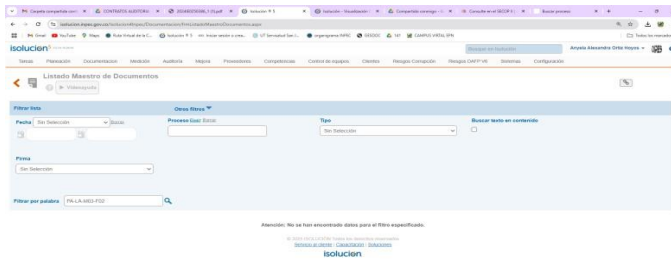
Carpeta compartida conm | CONTRATOS AUDITORIA | 20240325586_1 (5).pdf | Isolución ® 5 | Isolución - Visualización | Compartido conmigo | Consulta en el SECOP II | Buscar procesos

isolucion.dapac.gov.co/isolucion4/Apps/Documentacion/ListadoMaestroDocumentos.aspx

Gmail | YouTube | Maps | Aula Virtual de la C... | Isolución ® 5 | Iniciar sesión o crea... | UT Serviabud San... | organigrama IDPAC | GESDOC | 141 | CAMPUS VIRTUAL SPN | Todos los marcadores

isolución

Buscar en Isolución

Angela Alexandra Ortiz Hoyos

Tareas | Planeación | Documentación | Medición | Auditoría | Mejora | Proveedores | Competencias | Control de equipos | Clientes | Riesgos Corrupción | Riesgos OAFP-VS | Sistemas | Configuración

Listado Maestro de Documentos

Videoayuda

Filtrar lista

Otros filtros

Fecha Sin Selección Borrar

Proceso Borrar

Tipo
Sin Selección

Buscar texto en contenido

Firma
Sin Selección

Filtrar por palabra PA-LA-MEO-F02

Atención: No se han encontrado datos para el filtro especificado.

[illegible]
Términos de licencia | Capacitación | Soluciones
isolucion